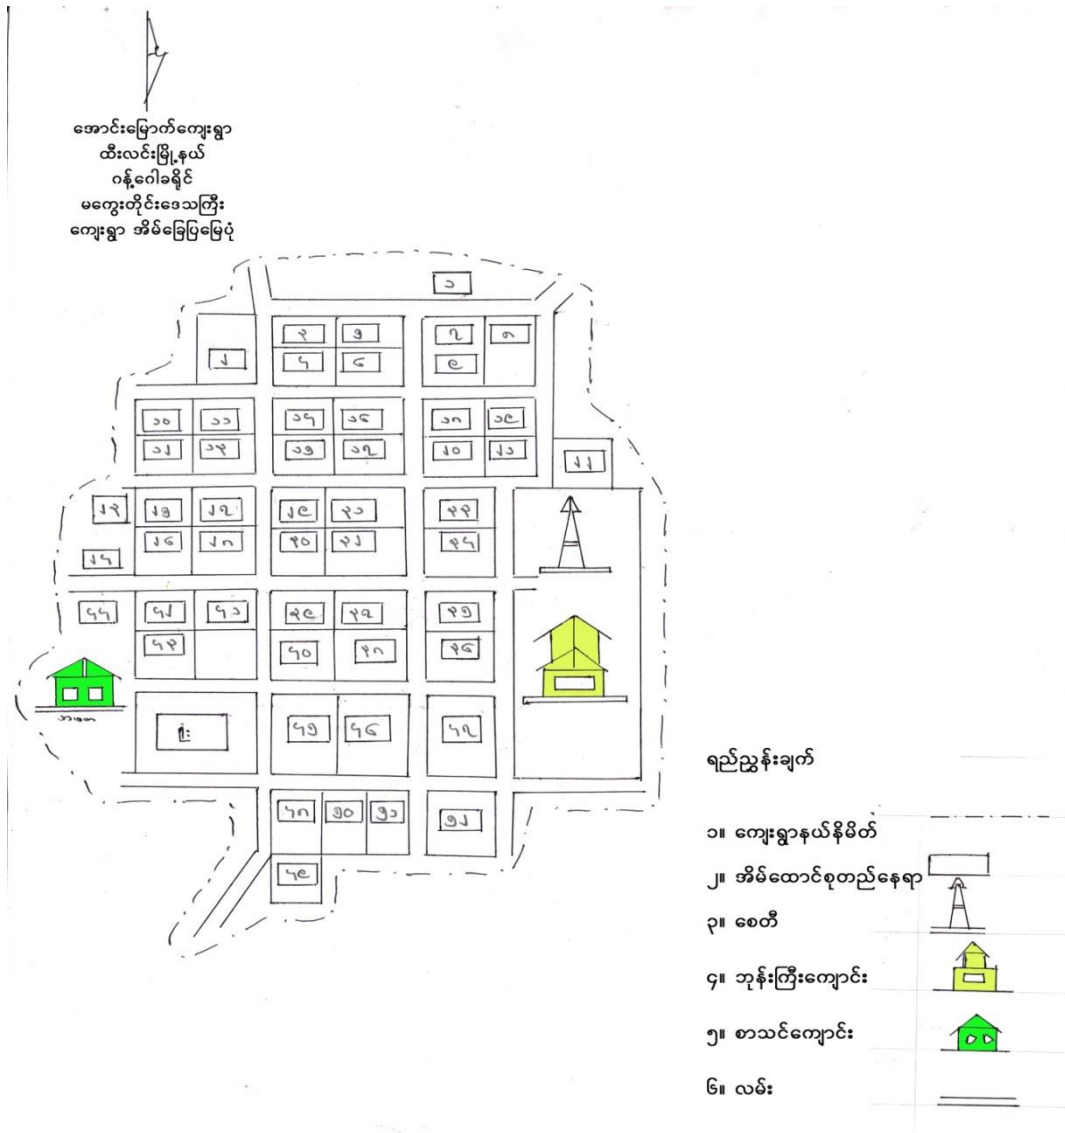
အောင်မြောက်ကျေးရွာ
ထီးလင်းမြို့နယ်
ဂန့်ဂေါခရိုင်
မကွေးတိုင်းဒေသကြီး
ကျေးရွာ အိမ်ခြေပြမြေပုံ

၁
၂
၃ ၄ ၅ ၆
၇ ၈ ၉
၁၀ ၁၁ ၁၂ ၁၃
၁၄ ၁၅ ၁၆ ၁၇
၁၈ ၁၉ ၂၀ ၂၁
၂၂
၂၃ ၂၄ ၂၅ ၂၆ ၂၇ ၂၈
၂၉ ၃၀ ၃၁ ၃၂
၃၃ ၃၄ ၃၅
၃၆ ၃၇ ၃၈ ၃၉
၄၀ ၄၁ ၄၂
၄၃ ၄၄ ၄၅
၄၆ ၄၇ ၄၈
၄၉ ၅၀
၅၁ ၅၂ ၅၃
၅၄ ၅၅
ဘုန်း
၅၆ ၅၇ ၅၈ ၅၉
၆၀ ၆၁ ၆၂
စာသင်

ရည်ညွှန်းချက်

၁။ ကျေးရွာနယ်နိမိတ်
၂။ အိမ်ထောင်စုတည်နေရာ
၃။ စေတီ
၄။ ဘုန်းကြီးကျောင်း
၅။ စာသင်ကျောင်း
၆။ လမ်း